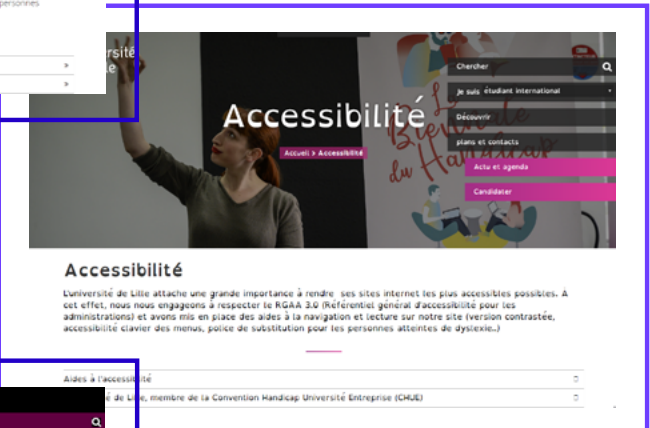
personnes

Université
Lille

Chercher

Je suis étudiant international

Découvrir

plans et contacts

Actu et agenda

Candidater

Accessibilité

Accueil > Accessibilité

La Bienvenue du Handicap

Accessibilité

L'université de Lille attache une grande importance à rendre ses sites internet les plus accessibles possibles. A cet effet, nous nous engageons à respecter le RGAA 3.0 (Référentiel général d'accessibilité pour les administrations) et avons mis en place des aides à la navigation et lecture sur notre site (version contrastée, accessibilité clavier des menus, police de substitution pour les personnes atteintes de dyslexie..)

Aides à l'accessibilité

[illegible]é de Lille, membre de la Convention Handicap Université Entreprise (CHUE)